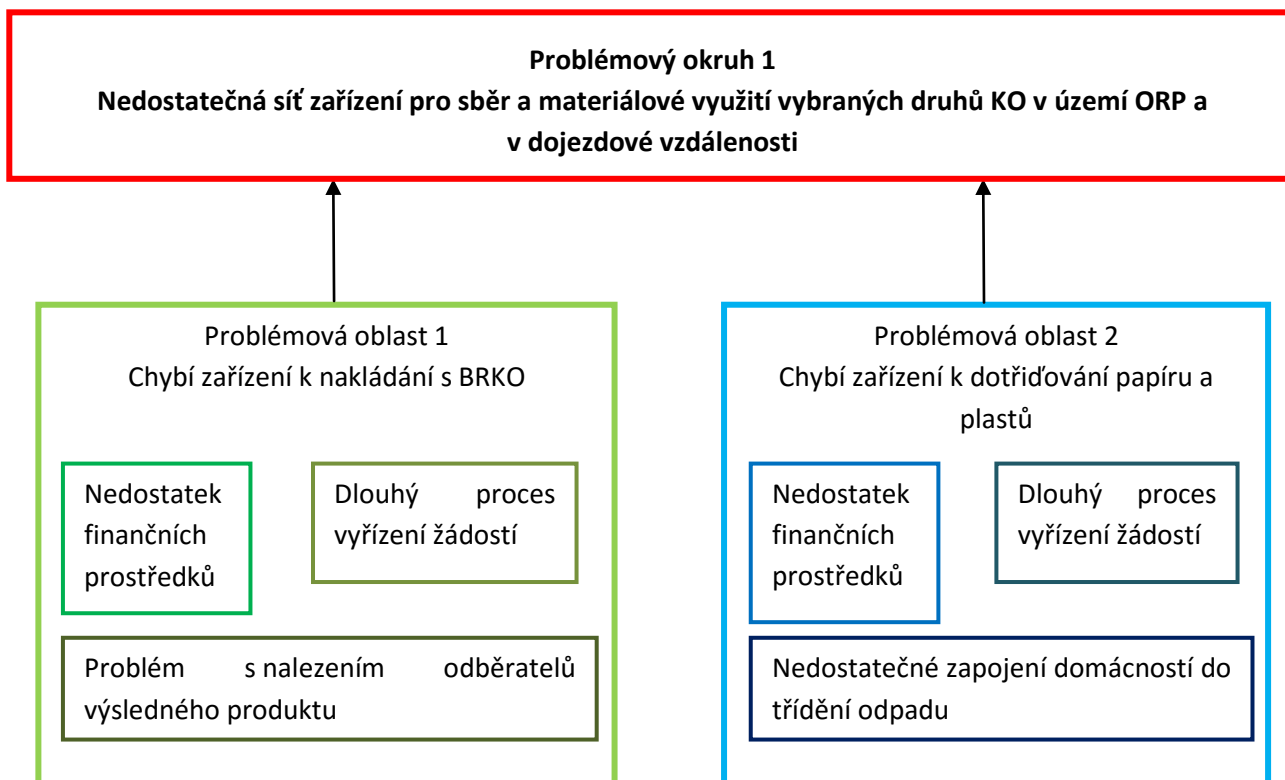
Problémový okruh 1
Nedostatečná síť zařízení pro sběr a materiálové využití vybraných druhů KO v území ORP a v dojezdové vzdálenosti

Problémová oblast 1
Chybí zařízení k nakládání s BRKO

Nedostatek finančních prostředků

Dlouhý proces vyřízení žádostí

Problém s nalezením odběratelů výsledného produktu

Problémová oblast 2
Chybí zařízení k dotřiďování papíru a plastů

Nedostatek finančních prostředků

Dlouhý proces vyřízení žádostí

Nedostatečné zapojení domácností do třídění odpadu